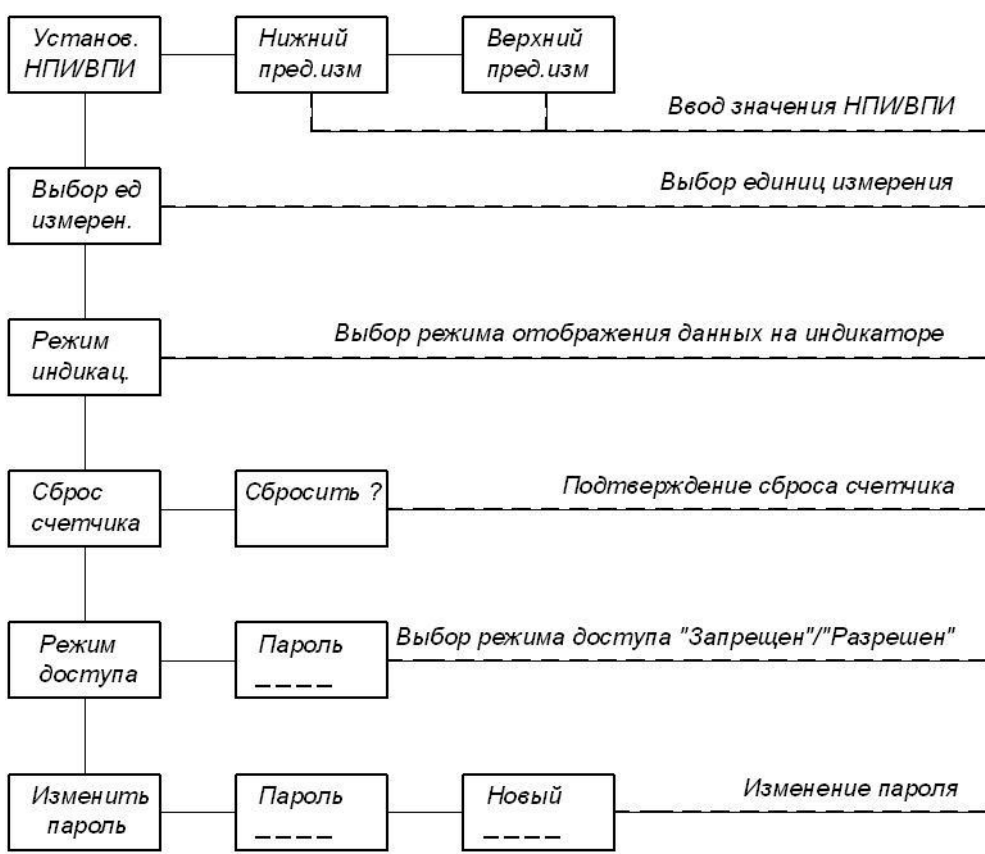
Установ. НПИ/ВПИ

Нижний пред.изм

Верхний пред.изм

Ввод значения НПИ/ВПИ

Выбор ед измерен.

Выбор единиц измерения

Режим индикац.

Выбор режима отображения данных на индикаторе

Сброс счетчика

Сбросить ?

Подтверждение сброса счетчика

Режим доступа

Пароль
_ _ _ _

Выбор режима доступа "Запрещен"/"Разрешен"

Изменить пароль

Пароль
_ _ _ _

Новый
_ _ _ _

Изменение пароля